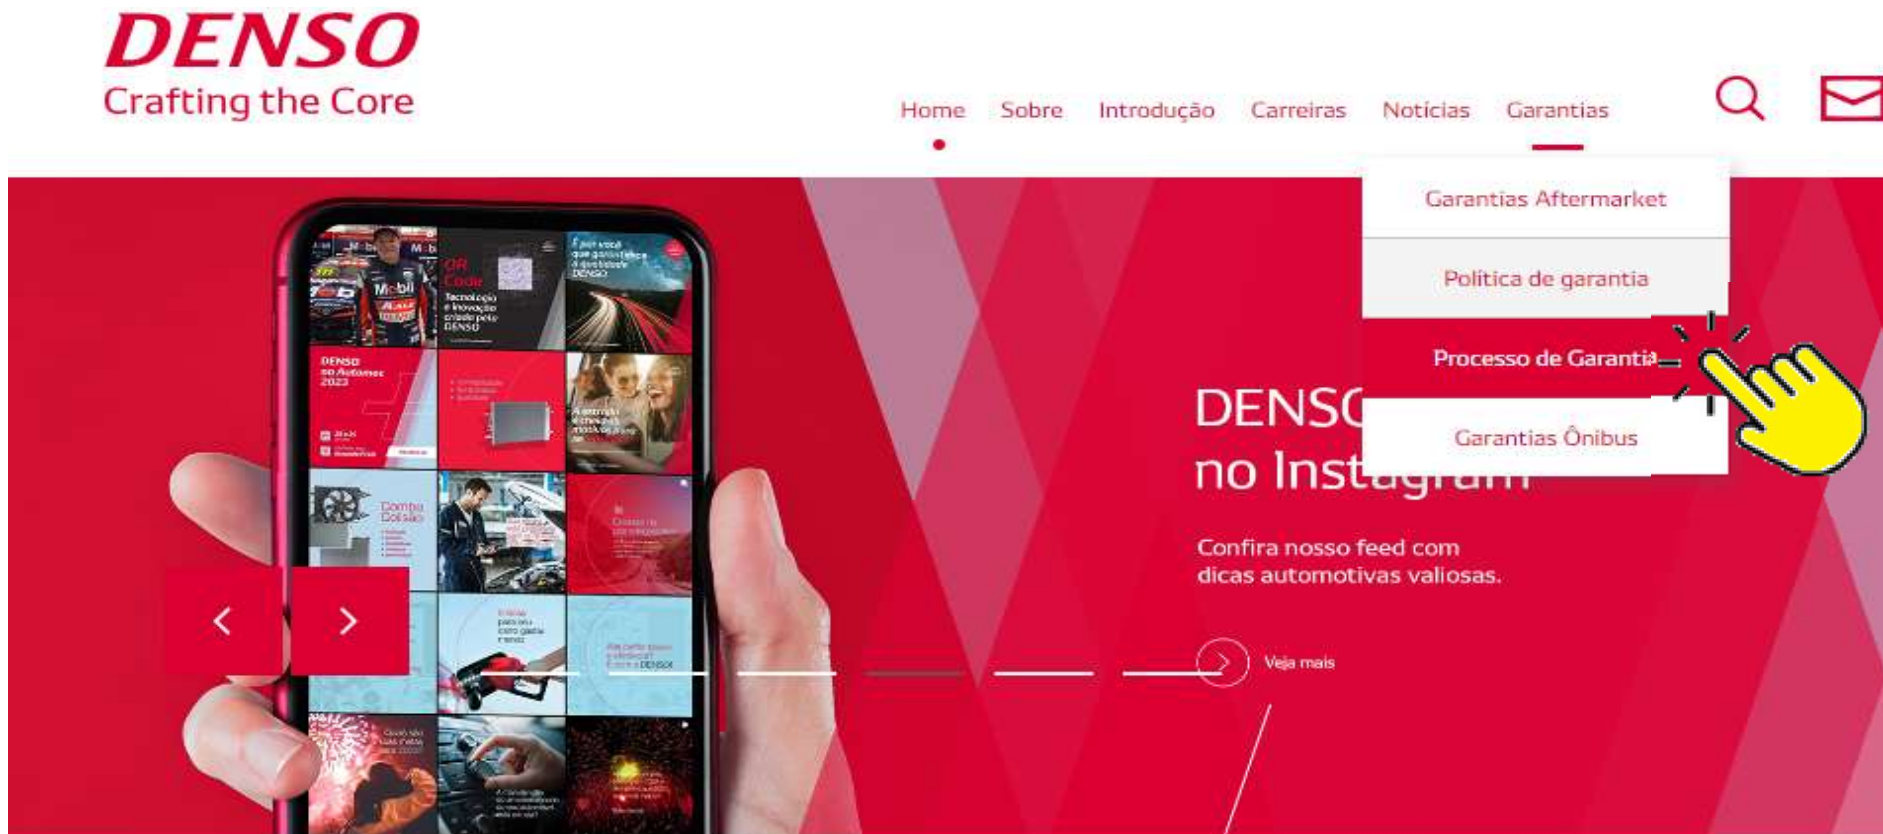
DENSO
Crafting the Core

Home Sobre Introdução Carreiras Notícias Garantias

Garantias Aftermarket
Política de garantia
Processo de Garantia
Garantias Ônibus

DENSO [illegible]
no Insta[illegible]

Confira nosso feed com dicas automotivas valiosas.

Veja mais